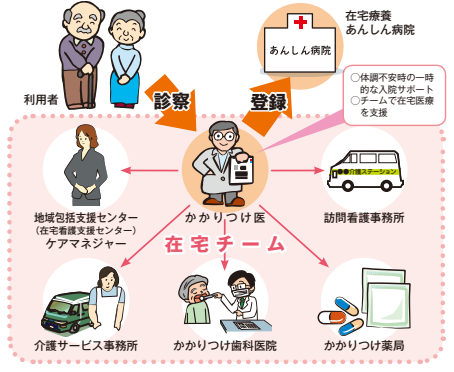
在宅療養
あんしん病院

あんしん病院

利用者

診察

登録

○体調不安時の一時的な入院サポート
○チームで在宅医療を支援

かかりつけ医

地域包括支援センター
(在宅看護支援センター)
ケアマネジャー

在宅チーム

介護ステーション

訪問看護事務所

介護サービス事務所

かかりつけ歯科医院

かかりつけ薬局